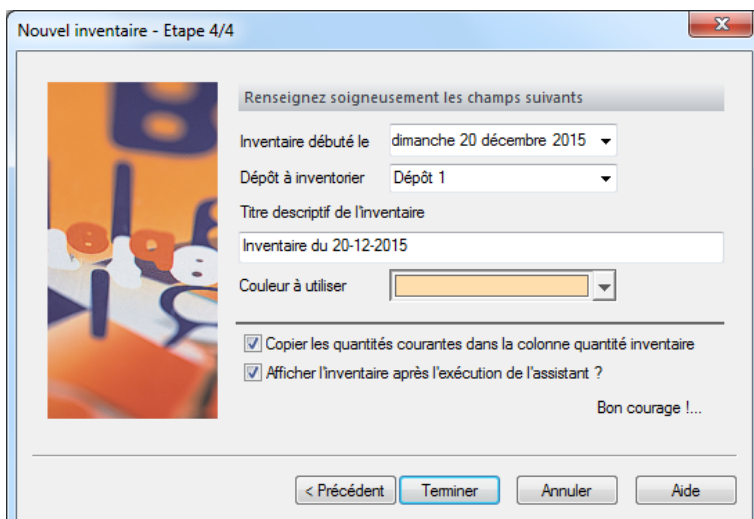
Nouvel inventaire - Etape 4/4

Renseignez soigneusement les champs suivants

Inventaire débuté le
dimanche 20 décembre 2015

Dépôt à inventorier
Dépôt 1

Titre descriptif de l'inventaire
Inventaire du 20-12-2015

Couleur à utiliser

Copier les quantités courantes dans la colonne quantité inventaire
Afficher l'inventaire après l'exécution de l'assistant ?

Bon courage !...

< Précédent
Terminer
Annuler
Aide